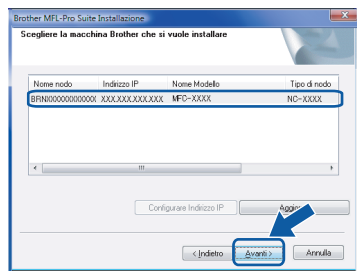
Brother MFL-Pro Suite Installazione

Scegliere la macchina Brother che si vuole installare

| Nome nodo | Indirizzo IP | Nome Modello | Tipo di nodo |
|---|---|---|---|
| BRN00000000000( | XXX.XXX.XXX.XXX | MFC-XXXX | NC-XXXX |

Configurare Indirizzo IP

Aggio

< Indietro

Avanti >

Annulla